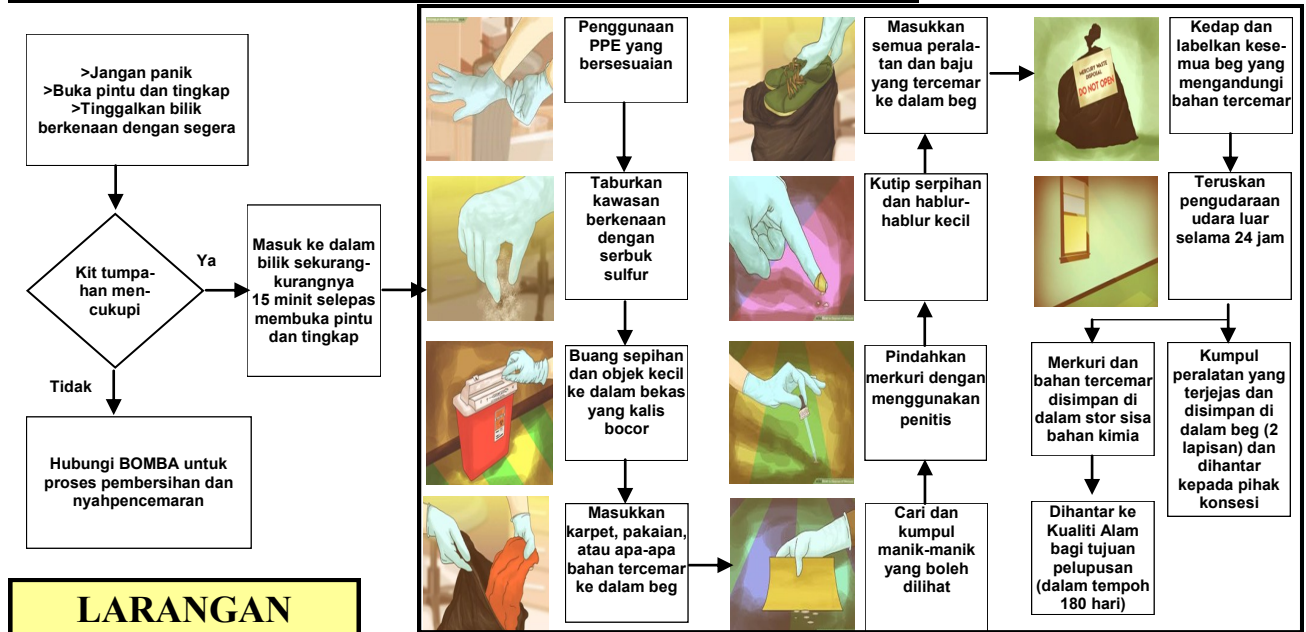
>Jangan panik
>Buka pintu dan tingkap
>Tinggalkan bilik berkenaan dengan segera

Kit tumpahan mencukupi

Ya

Tidak

Masuk ke dalam bilik sekurang-kurangnya 15 minit selepas membuka pintu dan tingkap

Hubungi BOMBA untuk proses pembersihan dan nyahpencemaran

LARANGAN

Penggunaan PPE yang bersesuaian

Taburkan kawasan berkenaan dengan serbuk sulfur

Buang sepihan dan objek kecil ke dalam bekas yang kalis bocor

Masukkan karpet, pakaian, atau apa-apa bahan tercemar ke dalam beg

Cari dan kumpul manik-manik yang boleh dilihat

Pindahkan merkuri dengan menggunakan penitis

Kutip serpihan dan hablur-hablur kecil

Masukkan semua peralatan dan baju yang tercemar ke dalam beg

Kedap dan labelkan kesemua beg yang mengandungi bahan tercemar

MERCURY WASTE DISPOSAL DO NOT OPEN

Teruskan pengudaraan udara luar selama 24 jam

Merkuri dan bahan tercemar disimpan di dalam stor sisa bahan kimia

Kumpul peralatan yang terjejas dan disimpan di dalam beg (2 lapisan) dan dihantar kepada pihak konsesi

Dihantar ke Kualiti Alam bagi tujuan pelupusan (dalam tempoh 180 hari)